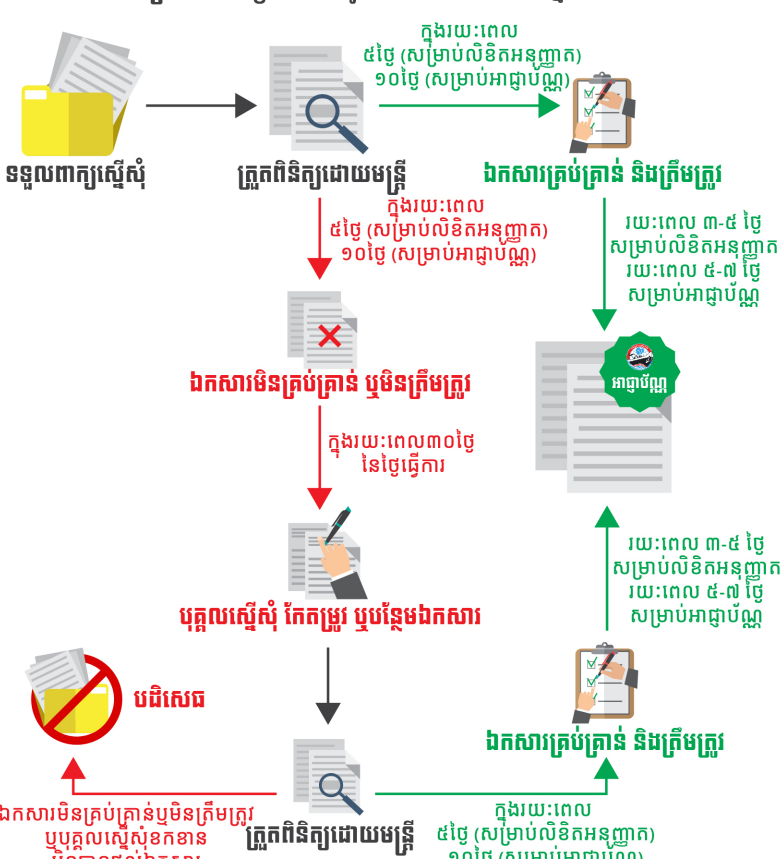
ទទួលពាក្យស្នើសុំ

ត្រួតពិនិត្យដោយមន្ត្រី

ក្នុងរយៈពេល
៥ថ្ងៃ (សម្រាប់លិខិតអនុញ្ញាត)
១០ថ្ងៃ (សម្រាប់អាជ្ញាប័ណ្ណ)

ឯកសារគ្រប់គ្រាន់ និងត្រឹមត្រូវ

ក្នុងរយៈពេល
៥ថ្ងៃ (សម្រាប់លិខិតអនុញ្ញាត)
១០ថ្ងៃ (សម្រាប់អាជ្ញាប័ណ្ណ)

រយៈពេល ៣-៥ ថ្ងៃ
សម្រាប់លិខិតអនុញ្ញាត
រយៈពេល ៥-៧ ថ្ងៃ
សម្រាប់អាជ្ញាប័ណ្ណ

ឯកសារមិនគ្រប់គ្រាន់ ឬមិនត្រឹមត្រូវ

អាជ្ញាប័ណ្ណ

ក្នុងរយៈពេល៣០ថ្ងៃ
នៃថ្ងៃធ្វើការ

រយៈពេល ៣-៥ ថ្ងៃ
សម្រាប់លិខិតអនុញ្ញាត
រយៈពេល ៥-៧ ថ្ងៃ
សម្រាប់អាជ្ញាប័ណ្ណ

បុគ្គលស្នើសុំ កែតម្រូវ ឬបន្ថែមឯកសារ

បដិសេធ

ឯកសារគ្រប់គ្រាន់ និងត្រឹមត្រូវ

ឯកសារមិនគ្រប់គ្រាន់ឬមិនត្រឹមត្រូវ
ឬបុគ្គលស្នើសុំខកខាន
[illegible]

ត្រួតពិនិត្យដោយមន្ត្រី

ក្នុងរយៈពេល
៥ថ្ងៃ (សម្រាប់លិខិតអនុញ្ញាត)
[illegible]